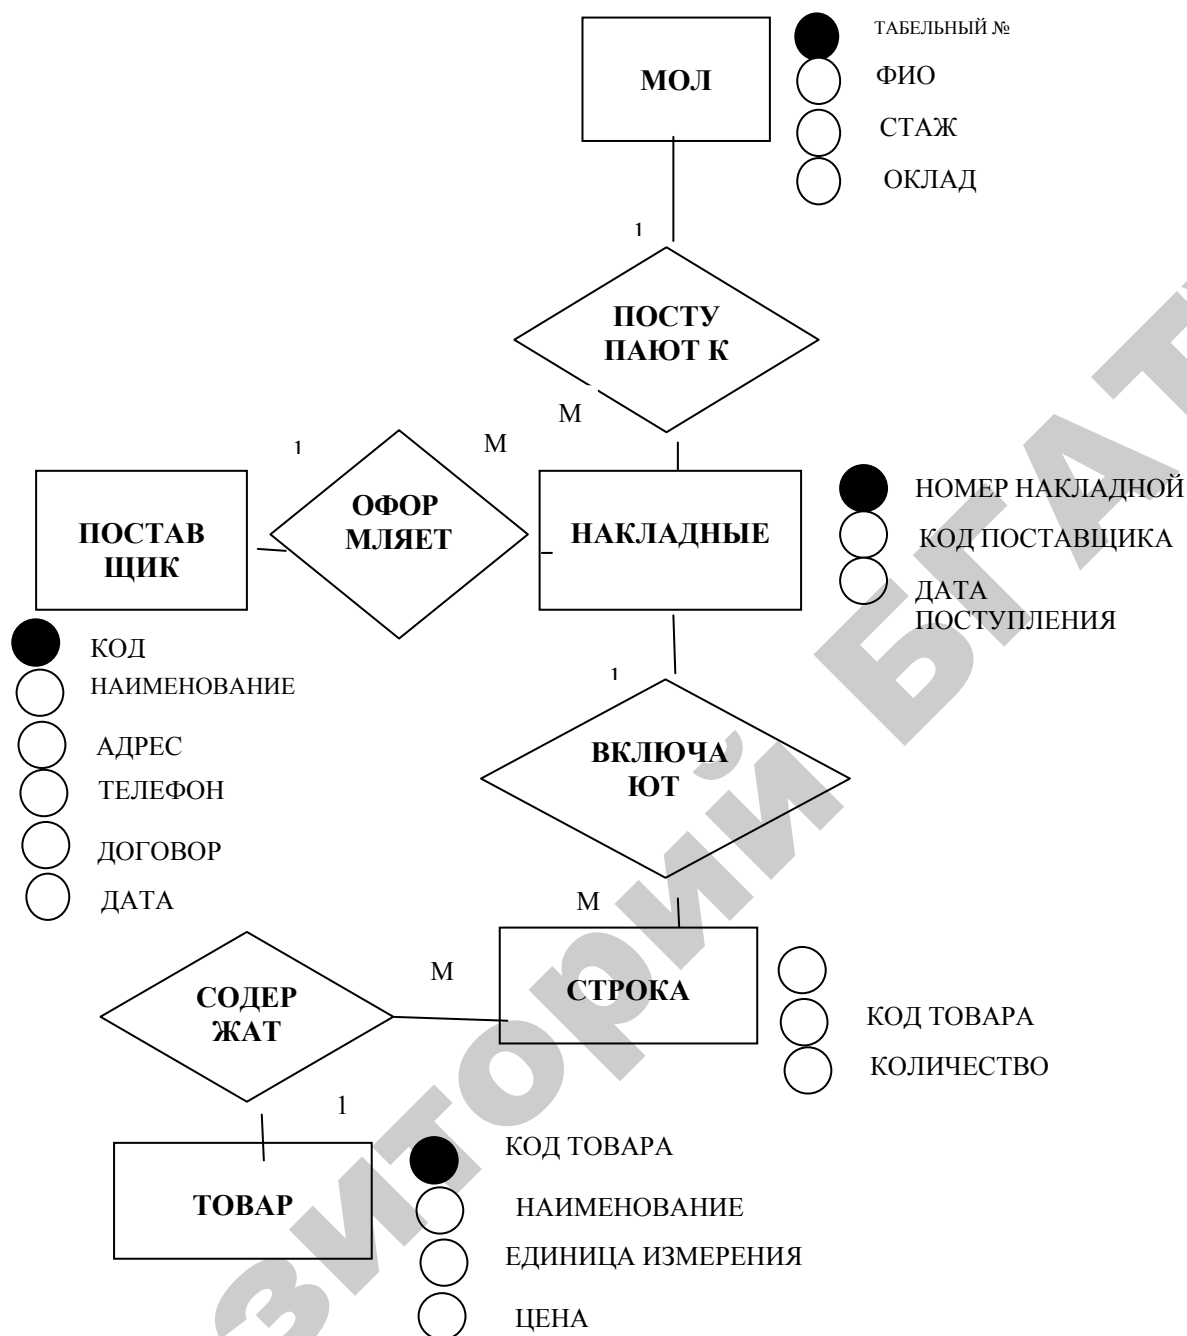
МОЛ

ТАБЕЛЬНЫЙ №
ФИО
СТАЖ
ОКЛАД

1

ПОСТУ ПАЮТ К

М

1

М

ПОСТАВ ЩИК

ОФОР МЛЯЕТ

НАКЛАДНЫЕ

НОМЕР НАКЛАДНОЙ
КОД ПОСТАВЩИКА
ДАТА ПОСТУПЛЕНИЯ

КОД
НАИМЕНОВАНИЕ
АДРЕС
ТЕЛЕФОН
ДОГОВОР
ДАТА

1

ВКЛЮЧА ЮТ

М

М

СОДЕР ЖАТ

СТРОКА

КОД ТОВАРА
КОЛИЧЕСТВО

1

ТОВАР

КОД ТОВАРА
НАИМЕНОВАНИЕ
ЕДИНИЦА ИЗМЕРЕНИЯ
ЦЕНА

зиторий БГАТ